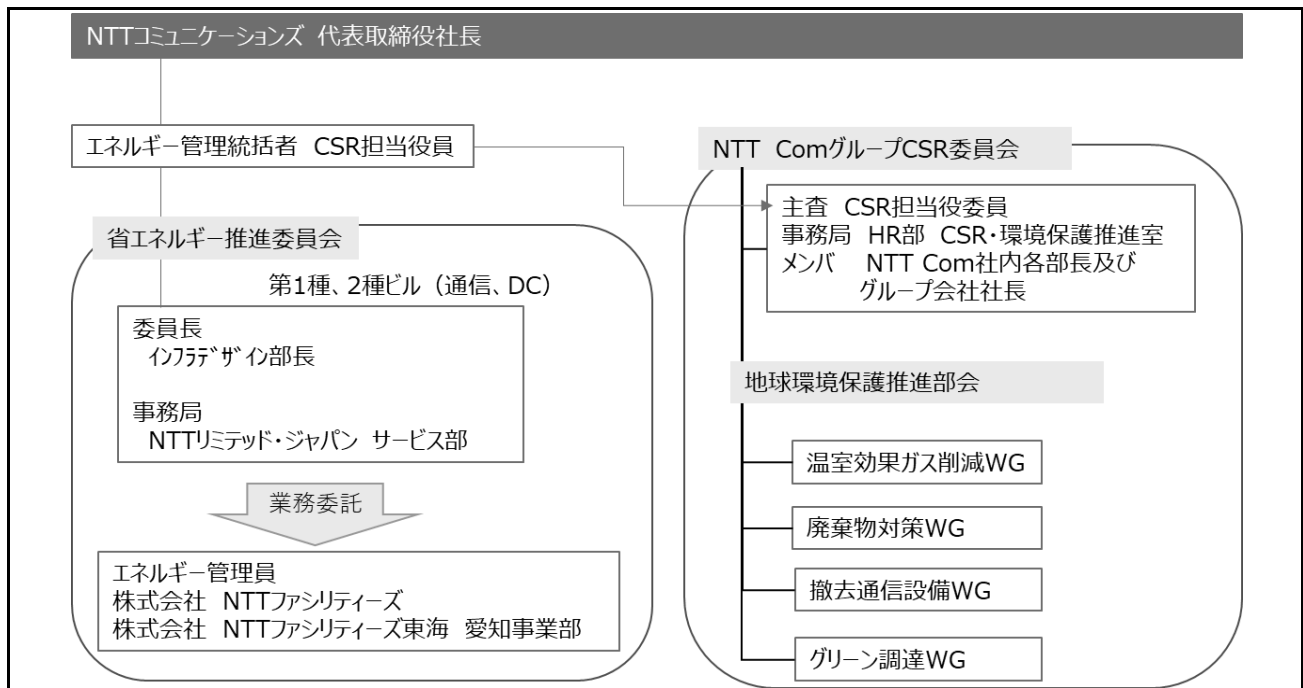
NTTコミュニケーションズ 代表取締役社長

エネルギー管理統括者 CSR担当役員

省エネルギー推進委員会

第1種、2種ビル（通信、DC）

委員長
ｲﾝﾌﾗﾃﾞｻﾞｲﾝ部長

事務局
NTTﾘﾐﾃｯﾄﾞ・ｼﾞｬﾊﾟﾝ サービス部

業務委託

エネルギー管理員
株式会社 NTTファシリティーズ
株式会社 NTTファシリティーズ東海 愛知事業部

NTT Comグループ CSR委員会

主査 CSR担当役委員
事務局 HR部 CSR・環境保護推進室
メンバ NTT Com社内各部長及び
グループ会社社長

地球環境保護推進部会

温室効果ガス削減WG

廃棄物対策WG

撤去通信設備WG

グリーン調達WG